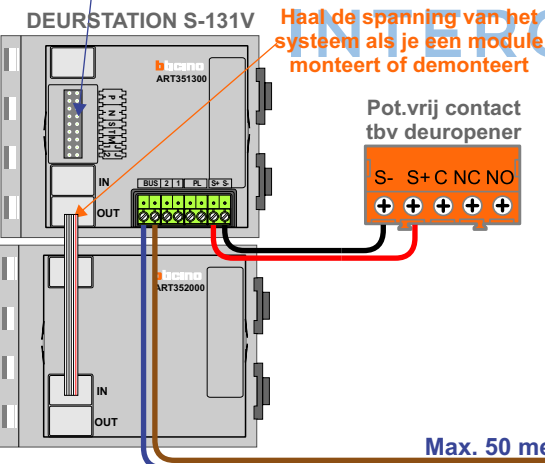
DEURSTATION S-131V

Haal de spanning van het systeem als je een module monteert of demonteert

bticino
ART351300

Pot.vrij contact tbv deuropener

S- S+ C NC NO

IN
OUT

BUS 2 1 PL S+ S

bticino
ART352000

IN
OUT

Max. 50 me